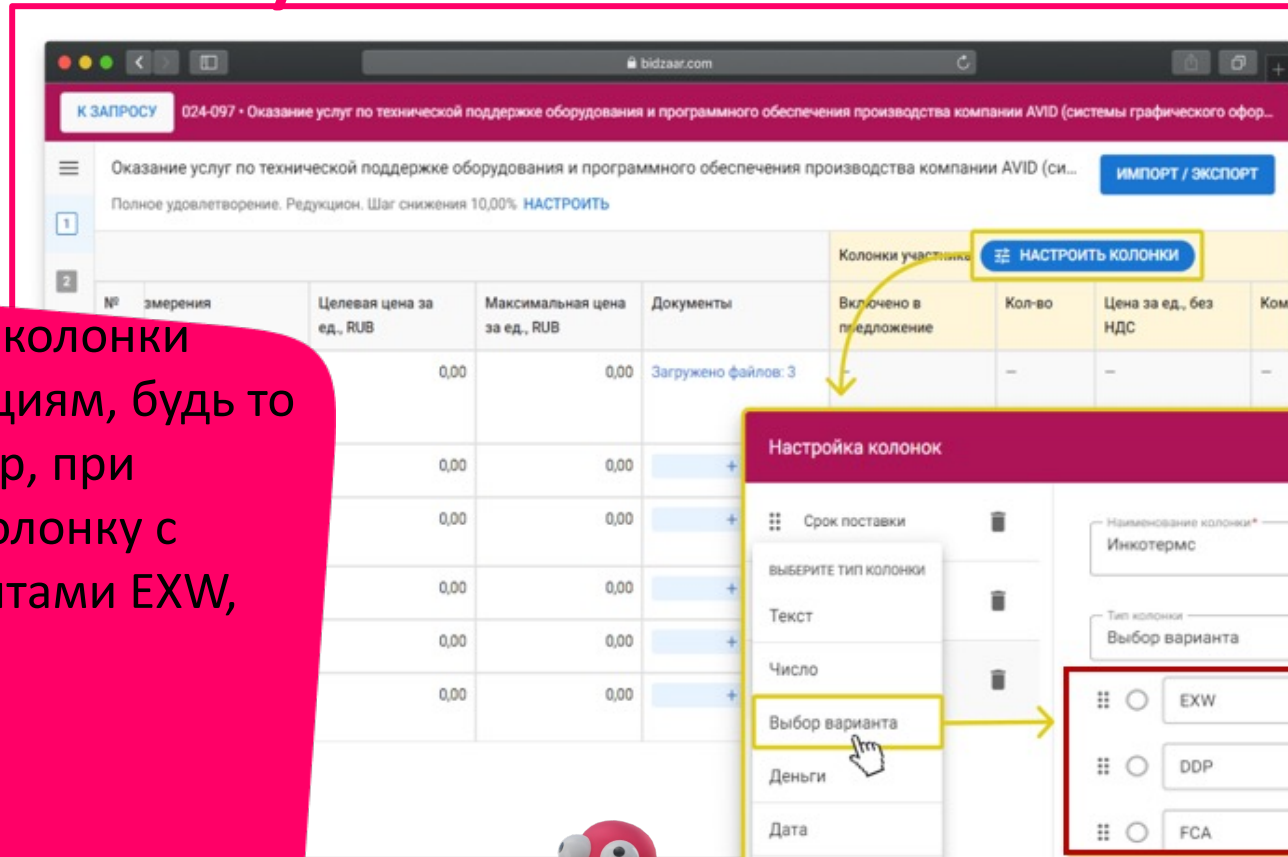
bidzaar.com

К ЗАПРОСУ

024-097 • Оказание услуг по технической поддержке оборудования и программного обеспечения производства компании AVID (системы графического офор...

Оказание услуг по технической поддержке оборудования и программного обеспечения производства компании AVID (си...

ИМПОРТ / ЭКСПОРТ

Полное удовлетворение. Редукцион. Шаг снижения 10,00% НАСТРОИТЬ

1

2

Колонки участника

НАСТРОИТЬ КОЛОНКИ

| № | змерения | Целевая цена за ед., RUB | Максимальная цена за ед., RUB | Документы | Включено в предложение | Кол-во | Цена за ед., без НДС | Ком |
|---|---|---|---|---|---|---|---|---|
| | | 0,00 | 0,00 | Загружено файлов: 3 | – | – | – | – |
| | | 0,00 | 0,00 | + | | | | |
| | | 0,00 | 0,00 | + | | | | |
| | | 0,00 | 0,00 | + | | | | |
| | | 0,00 | 0,00 | + | | | | |
| | | 0,00 | 0,00 | + | | | | |

колонки
циям, будь то
р, при
олонку с
нтами EXW,

Настройка колонок

Срок поставки

ВЫБЕРИТЕ ТИП КОЛОНКИ

Текст

Число

Выбор варианта

Деньги

Дата

Наименование колонки*

Инкотермс

Тип колонки

Выбор варианта

EXW

DDP

FCA